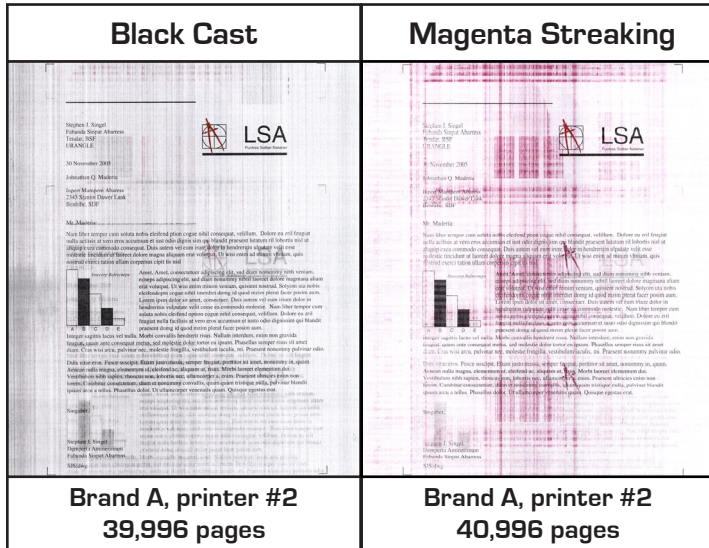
| Black Cast | Magenta Streaking |
|---|---|
| Brand A, printer #2<br>39,996 pages | Brand A, printer #2<br>40,996 pages |

Stephen J. Singel
Fabanda Sirpat Abartess
Tesular, BSF
URANGLE

LSA

30 November 2005

Johnathan Q. Madetta

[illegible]

Mr. Madetta:

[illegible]

A B C D E

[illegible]

Singular,

Stephen J. Singel
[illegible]
Fabanda Sirpat Abartess
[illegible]